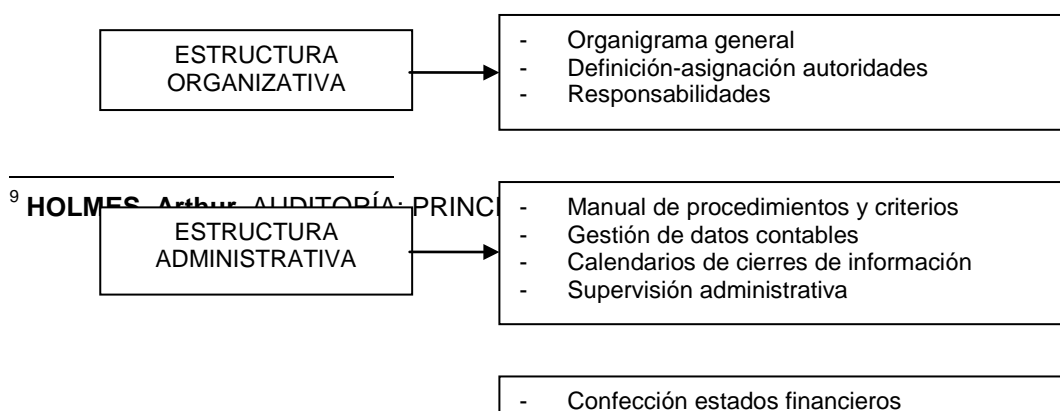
ESTRUCTURA ORGANIZATIVA

- Organigrama general
- Definición-asignación autoridades
- Responsabilidades

$^{9}$ **HOLMES, Arthur.** AUDITORÍA: PRINC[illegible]

ESTRUCTURA ADMINISTRATIVA

- Manual de procedimientos y criterios
- Gestión de datos contables
- Calendarios de cierres de información
- Supervisión administrativa

- Confección estados financieros